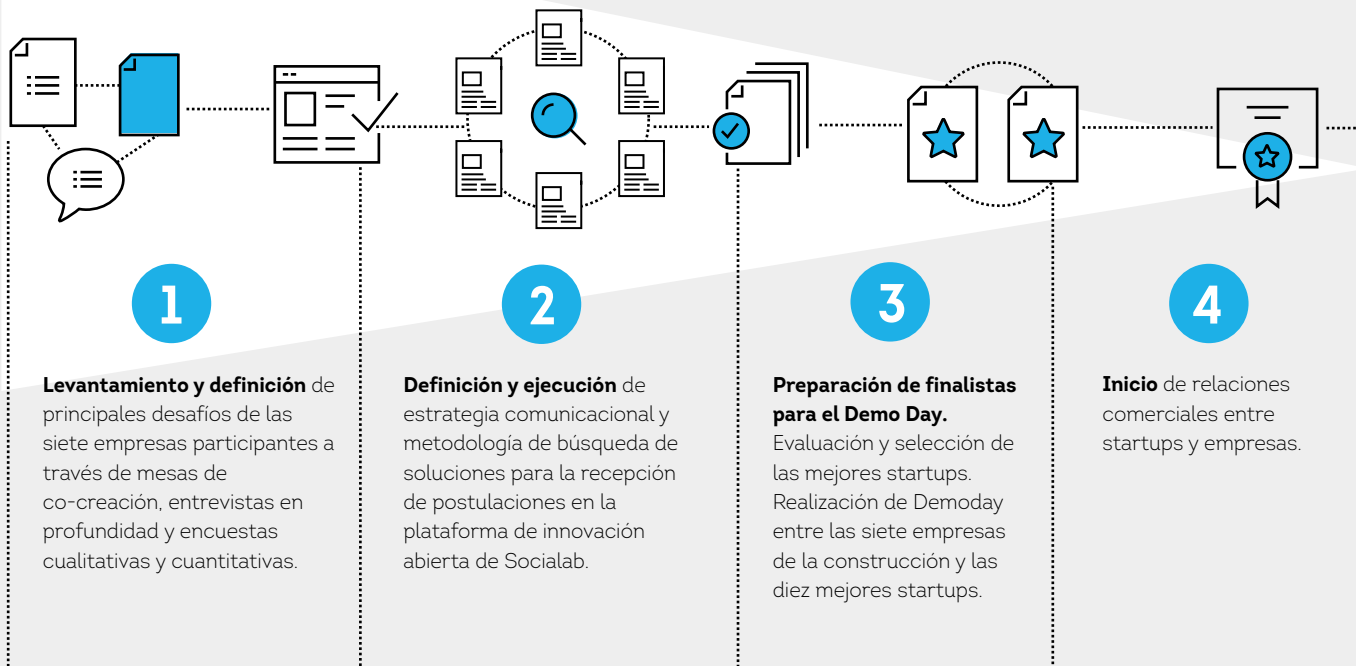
1

**Levantamiento y definición** de principales desafíos de las siete empresas participantes a través de mesas de co-creación, entrevistas en profundidad y encuestas cualitativas y cuantitativas.

2

**Definición y ejecución** de estrategia comunicacional y metodología de búsqueda de soluciones para la recepción de postulaciones en la plataforma de innovación abierta de Socialab.

3

**Preparación de finalistas para el Demo Day.** Evaluación y selección de las mejores startups. Realización de Demoday entre las siete empresas de la construcción y las diez mejores startups.

4

**Inicio** de relaciones comerciales entre startups y empresas.